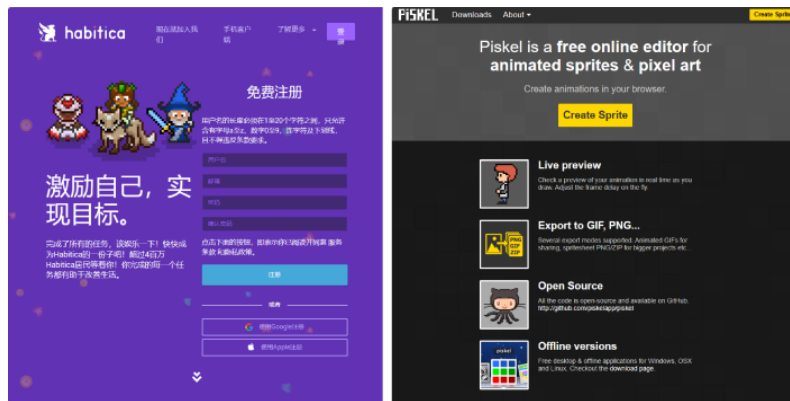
habitica

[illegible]

手机客户端

了解更多

登录

免费注册

用户名的长度必须在1到20个字符之间，只允许含有字母a-z，数字0-9，连字符及下划线，且不得违反服务条款。

用户名

邮箱

密码

确认密码

点击下面的按钮，即表示我已阅读并同意 服务条款和隐私政策。

注册

或者

使用Google注册

使用Apple注册

激励自己，实现目标。

完成了所有的任务，该娱乐一下！快快成为Habitica的一份子吧！超过4百万Habitica居民等着你！你无需拥有一个任务都有助于改善生活。

PiSKEL Downloads About Create Sprite

Piskel is a free online editor for animated sprites & pixel art

Create animations in your browser.

Create Sprite

Live preview

Check a preview of your animation in real time as you draw. Adjust the frame delay on the fly.

Export to GIF, PNG...

Several export modes supported: Animated GIFs for sharing, spritesheet PNG/ZIP for bigger projects etc...

Open Source

All the code is open-source and available on GitHub. http://github.com/piskelapp/piskel

Offline versions

Free desktop & offline applications for Windows, OSX and Linux. Checkout the download page.

piskel